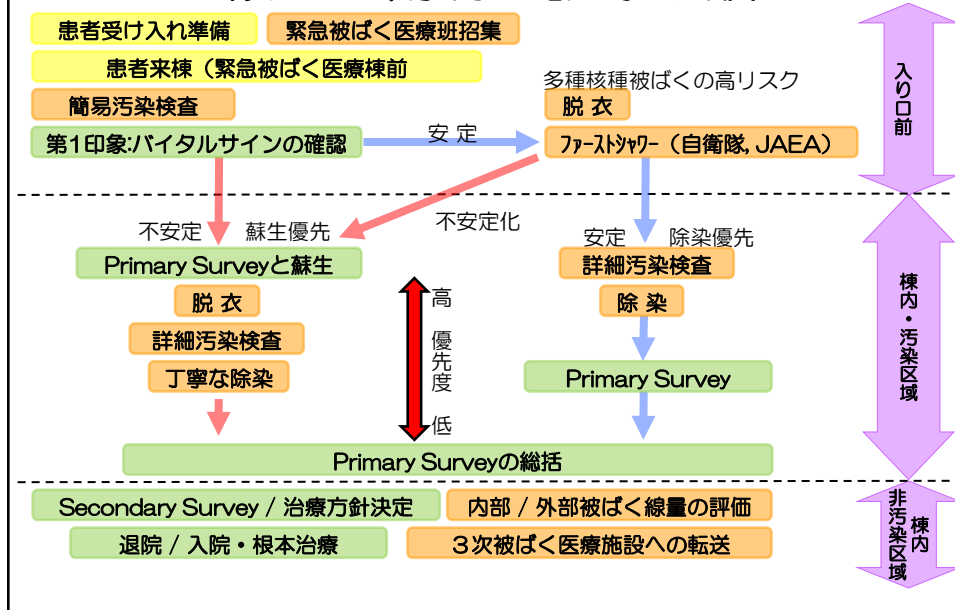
患者受け入れ準備

緊急被ばく医療班招集

患者来棟（緊急被ばく医療棟前

簡易汚染検査

第1印象:バイタルサインの確認

安 定

多種核種被ばくの高リスク

脱 衣

ﾌｧｰｽﾄｼｬﾜｰ（自衛隊, JAEA）

入り口前

不安定

蘇生優先

不安定化

安定

除染優先

Primary Surveyと蘇生

詳細汚染検査

高

優先度

低

脱 衣

除 染

詳細汚染検査

丁寧な除染

Primary Survey

Primary Surveyの総括

棟内・汚染区域

Secondary Survey / 治療方針決定

内部 / 外部被ばく線量の評価

退院 / 入院・根本治療

３次被ばく医療施設への転送

棟内非汚染区域